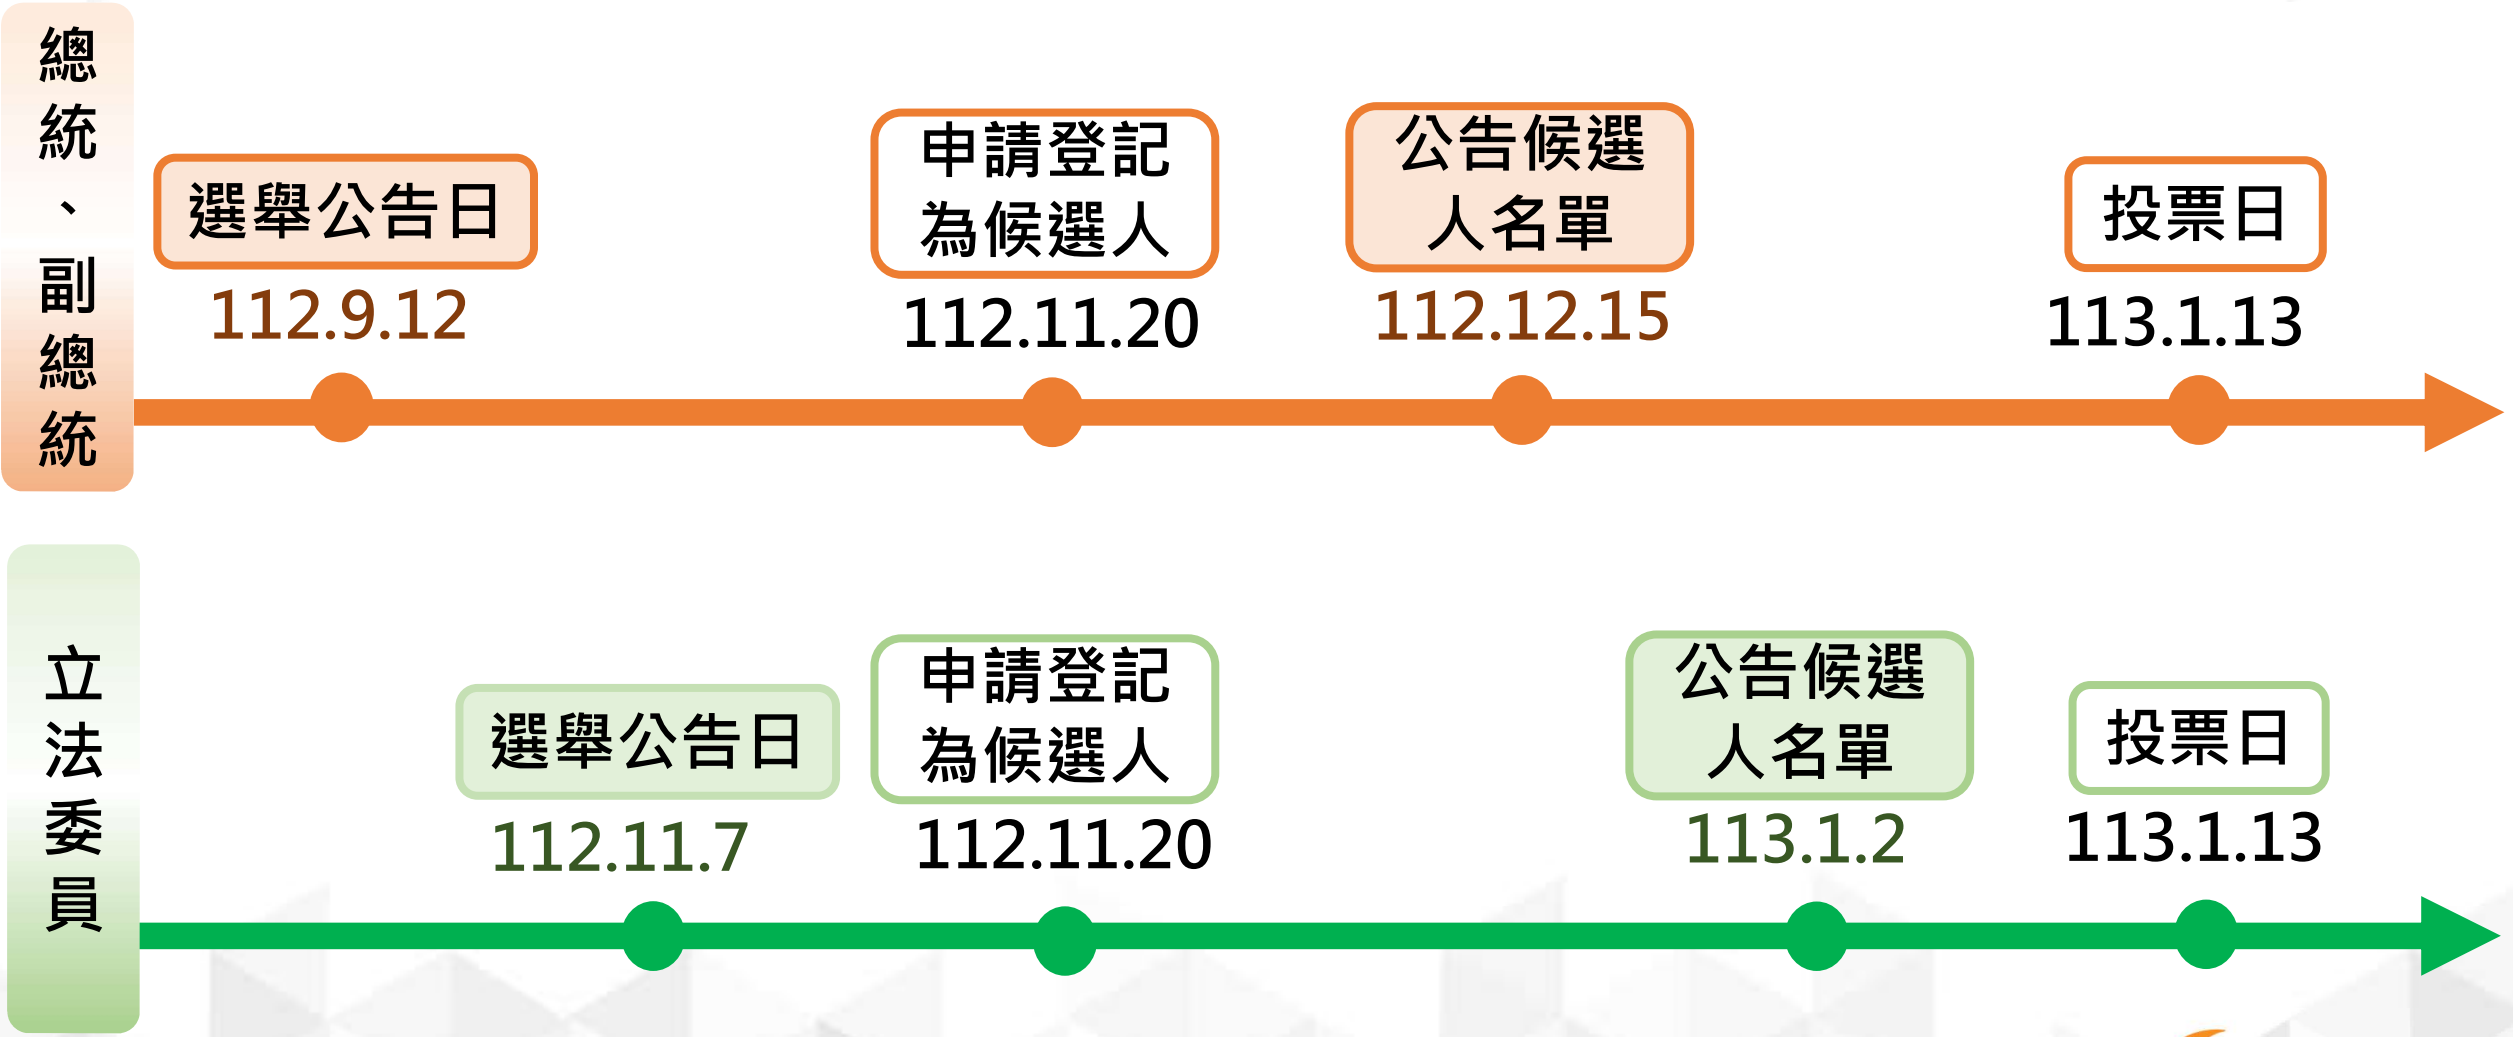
總統、副總統

選舉公告日
112.9.12

申請登記為候選人
112.11.20

公告候選人名單
112.12.15

投票日
113.1.13

立法委員

選舉公告日
112.11.7

申請登記為候選人
112.11.20

公告候選人名單
113.1.2

投票日
113.1.13